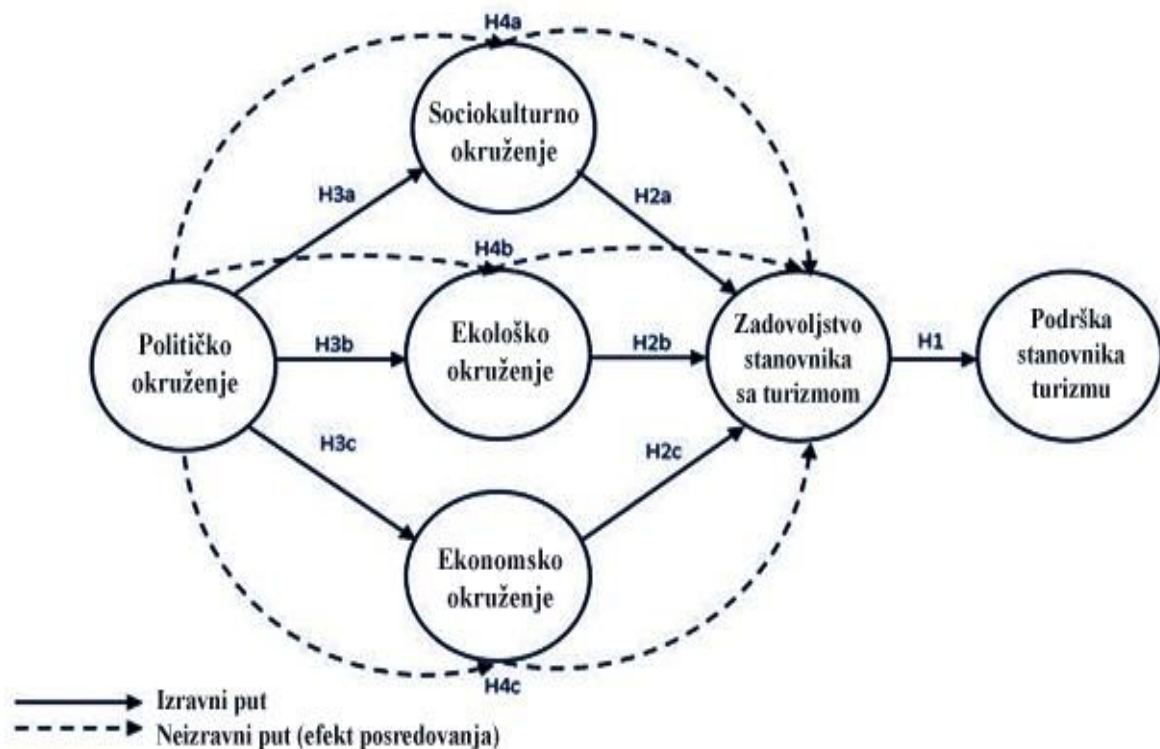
H4a

Sociokulturno okruženje

H3a

H2a

H4b

Političko okruženje

H3b

Ekološko okruženje

H2b

Zadovoljstvo stanovnika sa turizmom

H1

Podrška stanovnika turizmu

H3c

H2c

Ekonomsko okruženje

H4c

Izravni put

Neizravni put (efekt posredovanja)